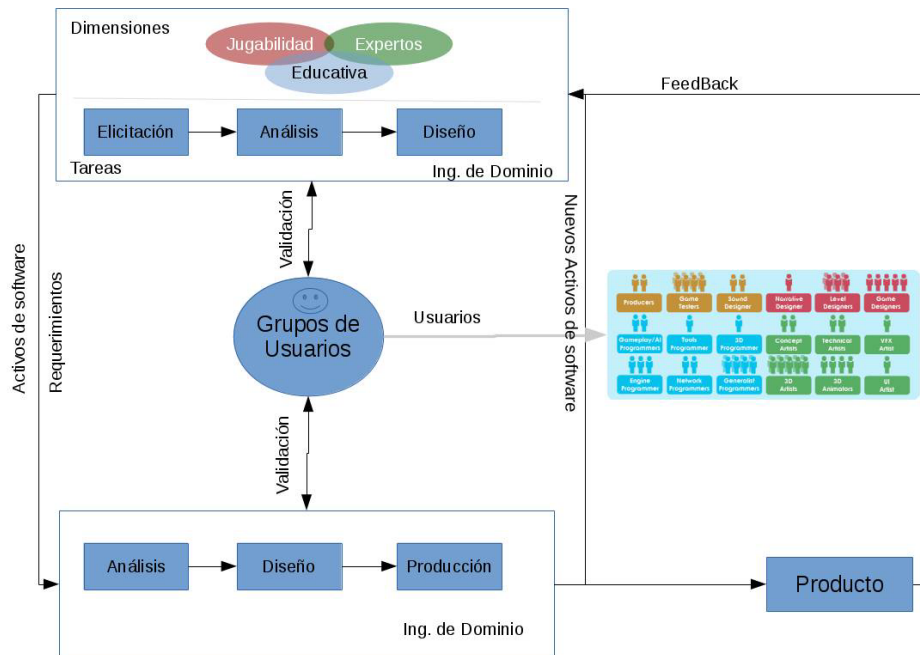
Dimensiones

Jugabilidad

Expertos

Educativa

Elicitación

Análisis

Diseño

Tareas

Ing. de Dominio

FeedBack

Validación

Grupos de Usuarios

Usuarios

Nuevos Activos de software

Activos de software

Requerimientos

Producers

Game Testers

Sound Designer

Narrative Designer

Level Designers

Game Designers

Gameplay/AI Programmers

Tools Programmer

3D Programmer

Concept Artists

Technical Artists

VFX Artist

Engine Programmer

Network Programmers

Generalist Programmers

3D Artists

3D Animators

UI Artist

Validación

Análisis

Diseño

Producción

Ing. de Dominio

Producto